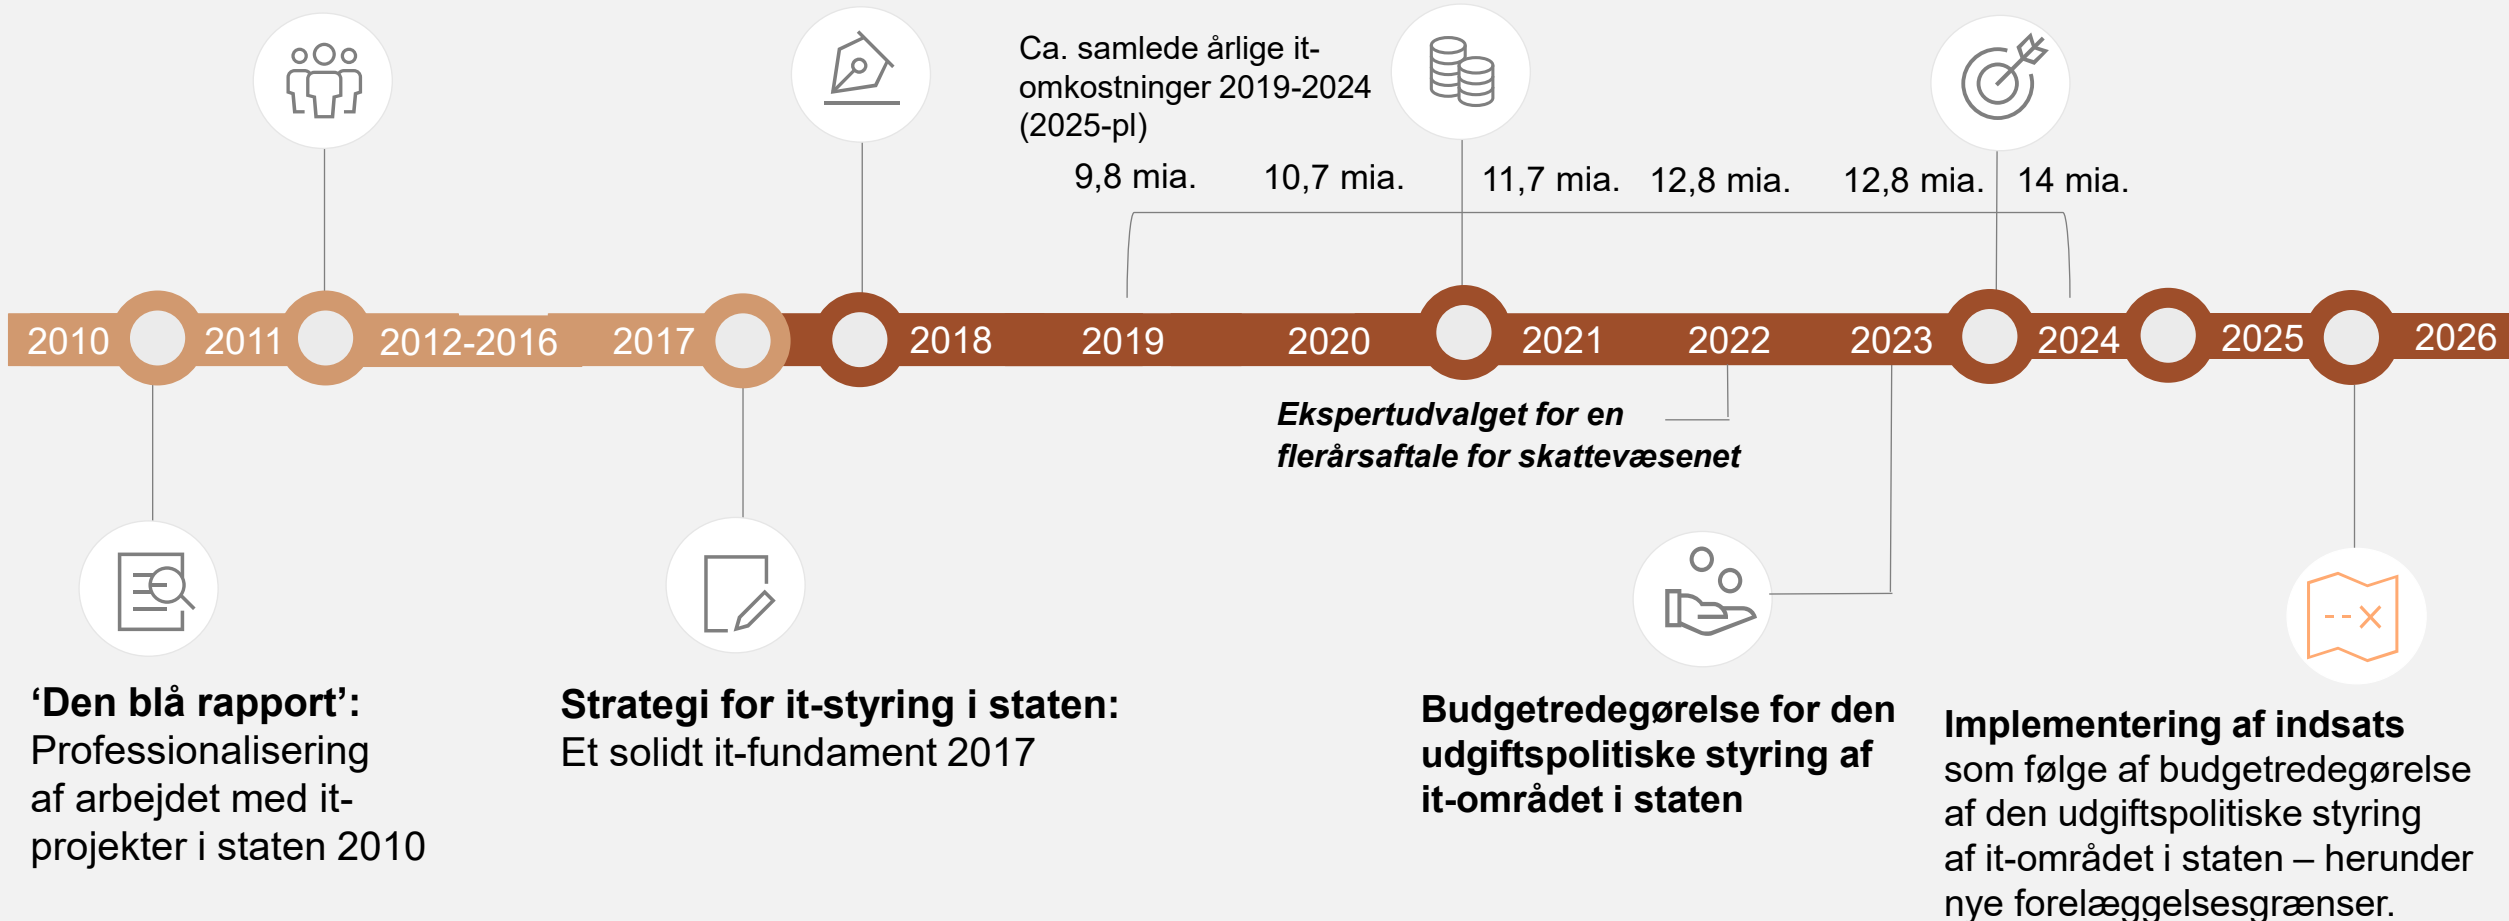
Ca. samlede årlige it-omkostninger 2019-2024 (2025-pl)

9,8 mia. 10,7 mia. 11,7 mia. 12,8 mia. 12,8 mia. 14 mia.

2010 2011 2012-2016 2017 2018 2019 2020 2021 2022 2023 2024 2025 2026

Ekspertudvalget for en flerårsaftale for skattevæsenet

'Den blå rapport': Professionalisering af arbejdet med it-projekter i staten 2010

Strategi for it-styring i staten: Et solidt it-fundament 2017

Budgetredegørelse for den udgiftspolitiske styring af it-området i staten

Implementering af indsats som følge af budgetredegørelse af den udgiftspolitiske styring af it-området i staten – herunder nye forelæggelsesgrænser.